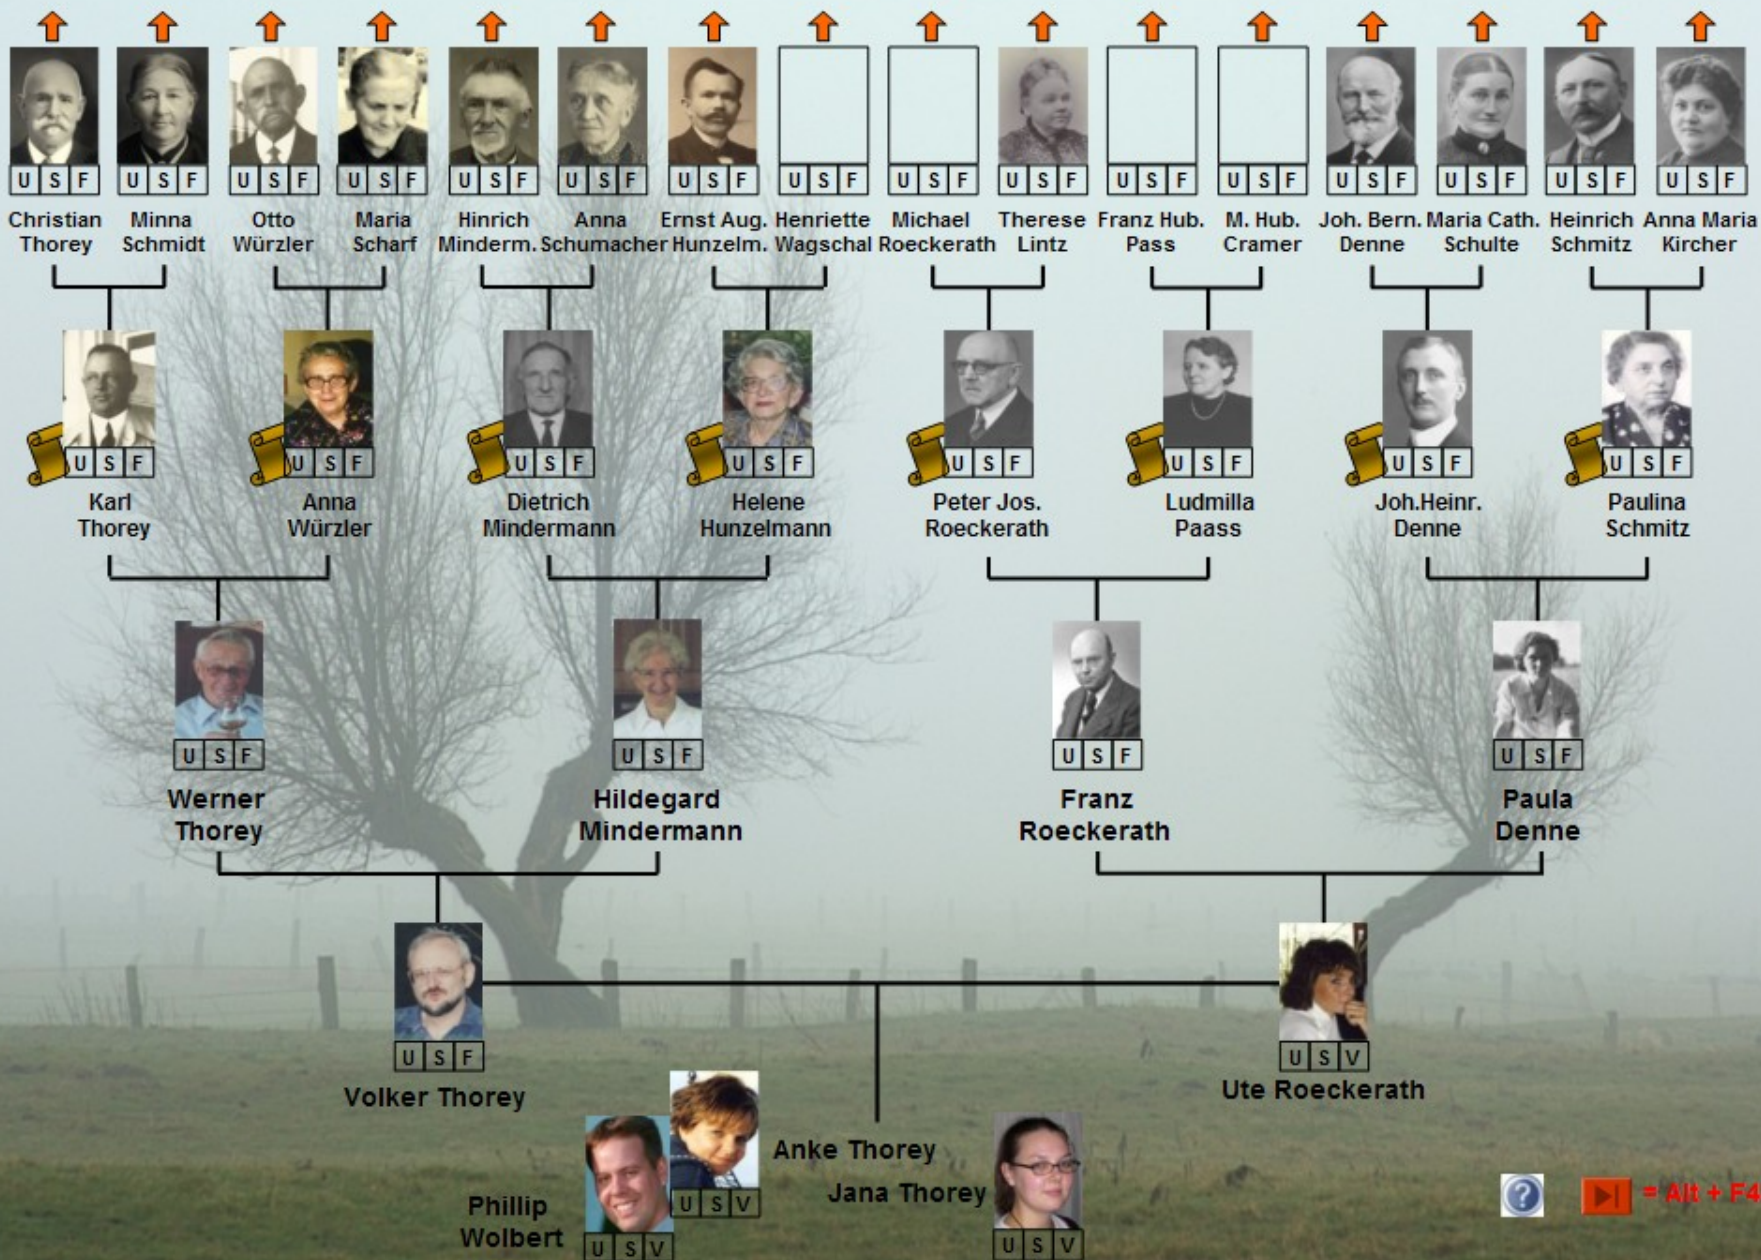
U S F U S F U S F U S F U S F U S F U S F U S F U S F U S F U S F U S F U S F U S F U S F U S F

Christian Thorey
Minna Schmidt
Otto Würzler
Maria Scharf
Hinrich Minderm.
Anna Schumacher
Ernst Aug. Hunzelm.
Henriette Wagschal
Michael Roeckerath
Therese Lintz
Franz Hub. Pass
M. Hub. Cramer
Joh. Bern. Denne
Maria Cath. Schulte
Heinrich Schmitz
Anna Maria Kircher

U S F
Karl Thorey
U S F
Anna Würzler
U S F
Dietrich Mindermann
U S F
Helene Hunzelmann
U S F
Peter Jos. Roeckerath
U S F
Ludmilla Paass
U S F
Joh.Heinr. Denne
U S F
Paulina Schmitz

U S F
Werner Thorey
U S F
Hildegard Mindermann
U S F
Franz Roeckerath
U S F
Paula Denne

U S F
Volker Thorey
U S V
Ute Roeckerath

U S V
Anke Thorey
Phillip Wolbert
U S V
Jana Thorey
U S V

= Alt + F4